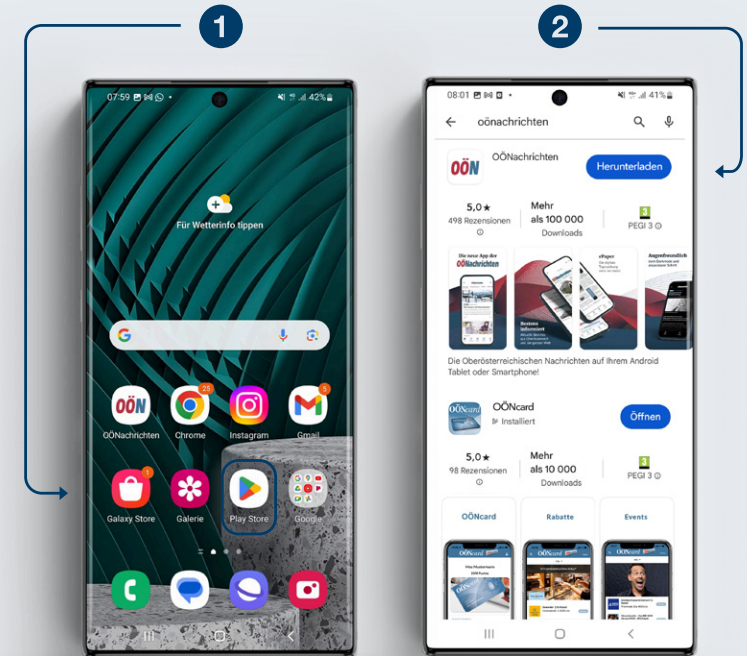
1

07:59 42%

Für Wetterinfo tippen

OÖN

OÖNachrichten Chrome Instagram Gmail

Galaxy Store Galerie Play Store Google

2

08:01 41%

oönachrichten

OÖN

OÖNachrichten

Herunterladen

5,0★
498 Rezensionen

Mehr als 100 000
Downloads

PEGI 3

Die neue App der OÖNachrichten

ePaper

Jugendfreundlich

Die Oberösterreichischen Nachrichten auf Ihrem Android Tablet oder Smartphone!

OÖNcard
Installiert

Öffnen

5,0★
98 Rezensionen

Mehr als 10 000
Downloads

PEGI 3

OÖNcard

Rabatte

Events